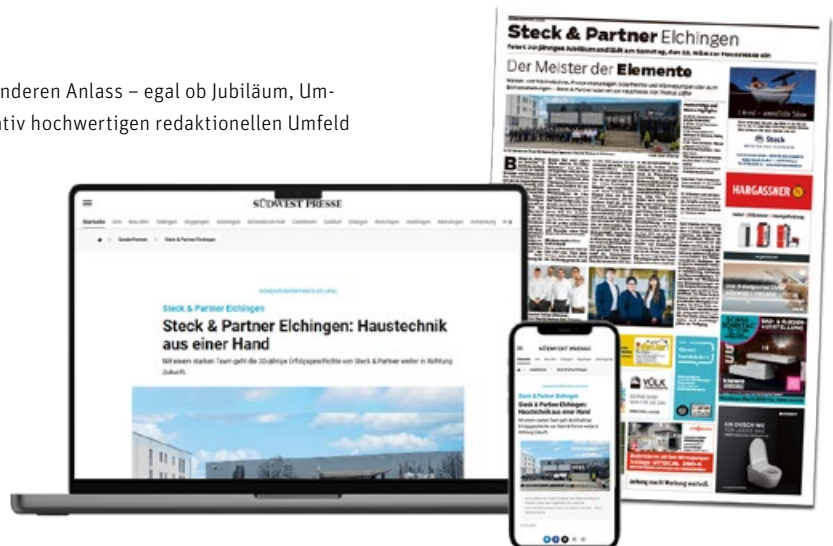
nderen Anlass – egal ob Jubiläum, Umtiv hochwertigen redaktionellen Umfeld

Steck & Partner Elchingen

Der Meister der Elemente

HARGASSNER

Steck

VÖLK

SÜDWEST PRESSE

Startseite

Sonderthemen > Steck & Partner Elchingen

SONDERVERÖFFENTLICHUNG

Steck & Partner Elchingen

Steck & Partner Elchingen: Haustechnik aus einer Hand

Mit einem starken Team geht die 30-jährige Erfolgsgeschichte von Steck & Partner weiter in Richtung Zukunft.

SÜDWEST PRESSE

Steck & Partner Elchingen

Steck & Partner Elchingen: Haustechnik aus einer Hand

Mit einem starken Team geht die 30-jährige Erfolgsgeschichte von Steck & Partner weiter in Richtung Zukunft.

Anfang macht Werbung wirksam.

EIN DUSCH-WC FÜR JEDEN TAG